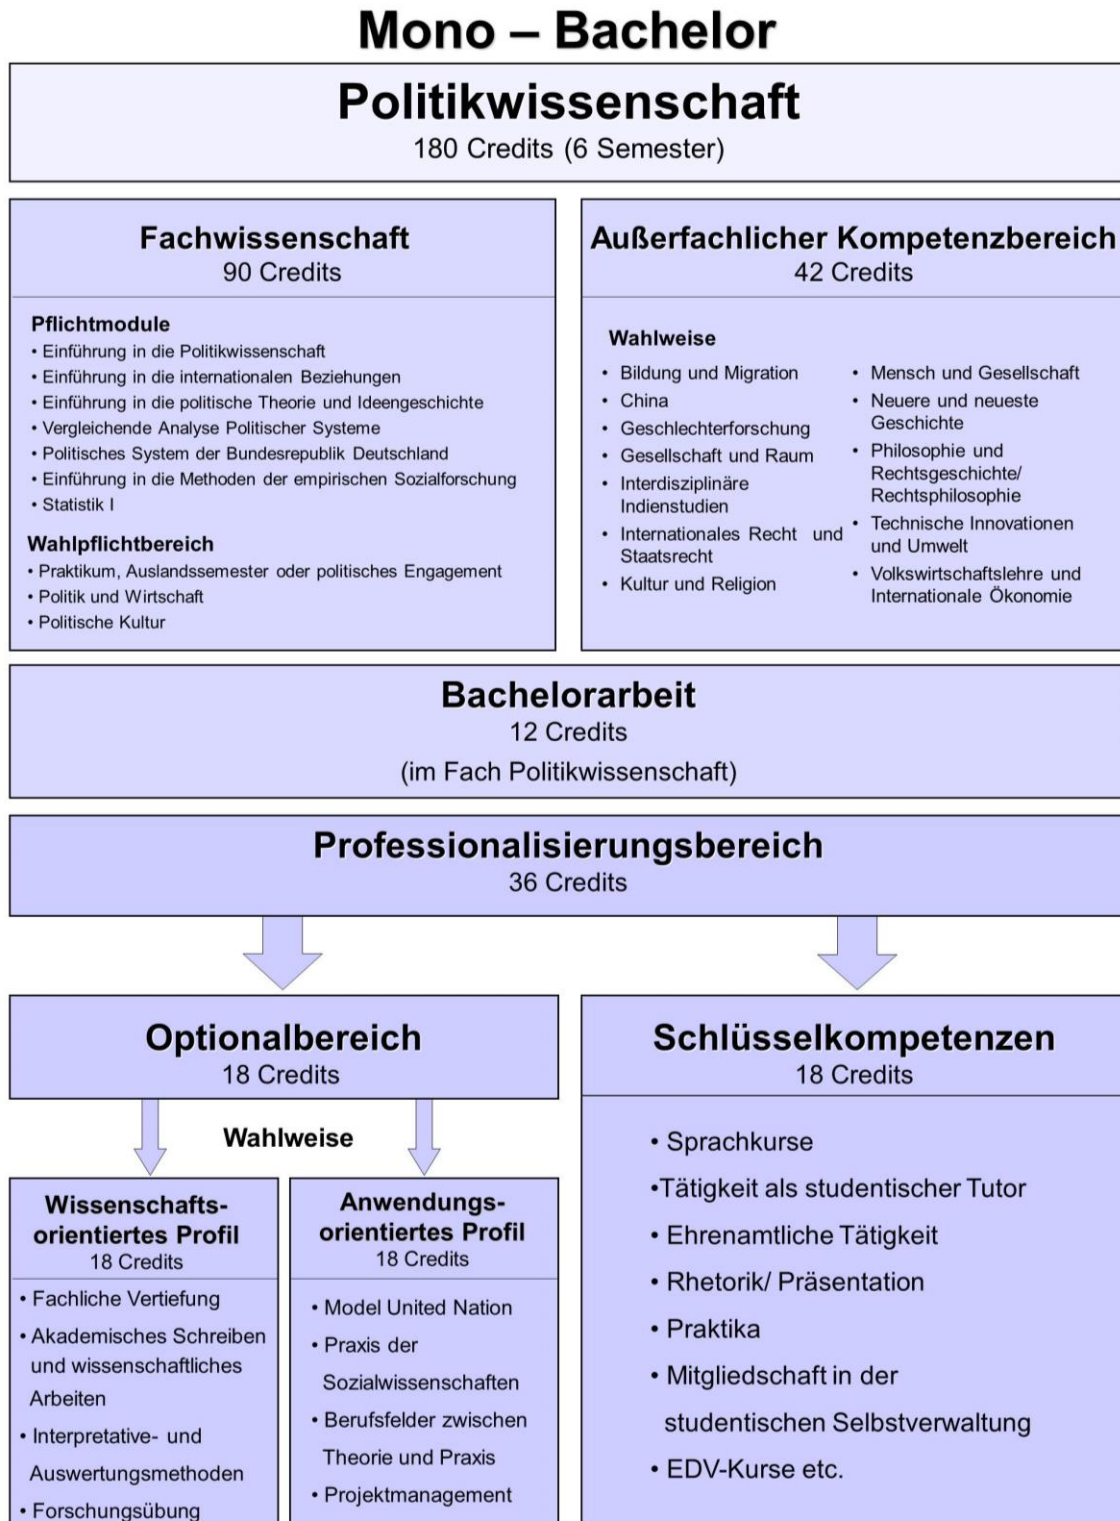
Mono – Bachelor

Politikwissenschaft
180 Credits (6 Semester)

Fachwissenschaft
90 Credits

Pflichtmodule
• Einführung in die Politikwissenschaft
• Einführung in die internationalen Beziehungen
• Einführung in die politische Theorie und Ideengeschichte
• Vergleichende Analyse Politischer Systeme
• Politisches System der Bundesrepublik Deutschland
• Einführung in die Methoden der empirischen Sozialforschung
• Statistik I

Wahlpflichtbereich
• Praktikum, Auslandssemester oder politisches Engagement
• Politik und Wirtschaft
• Politische Kultur

Außerfachlicher Kompetenzbereich
42 Credits

Wahlweise
• Bildung und Migration
• China
• Geschlechterforschung
• Gesellschaft und Raum
• Interdisziplinäre Indienstudien
• Internationales Recht und Staatsrecht
• Kultur und Religion

• Mensch und Gesellschaft
• Neuere und neueste Geschichte
• Philosophie und Rechtsgeschichte/ Rechtsphilosophie
• Technische Innovationen und Umwelt
• Volkswirtschaftslehre und Internationale Ökonomie

Bachelorarbeit
12 Credits
(im Fach Politikwissenschaft)

Professionalisierungsbereich
36 Credits

Optionalbereich
18 Credits

Wahlweise

Wissenschafts-orientiertes Profil
18 Credits
• Fachliche Vertiefung
• Akademisches Schreiben und wissenschaftliches Arbeiten
• Interpretative- und Auswertungsmethoden
• Forschungsübung

Anwendungs-orientiertes Profil
18 Credits
• Model United Nation
• Praxis der Sozialwissenschaften
• Berufsfelder zwischen Theorie und Praxis
• Projektmanagement

Schlüsselkompetenzen
18 Credits
• Sprachkurse
•Tätigkeit als studentischer Tutor
• Ehrenamtliche Tätigkeit
• Rhetorik/ Präsentation
• Praktika
• Mitgliedschaft in der studentischen Selbstverwaltung
• EDV-Kurse etc.